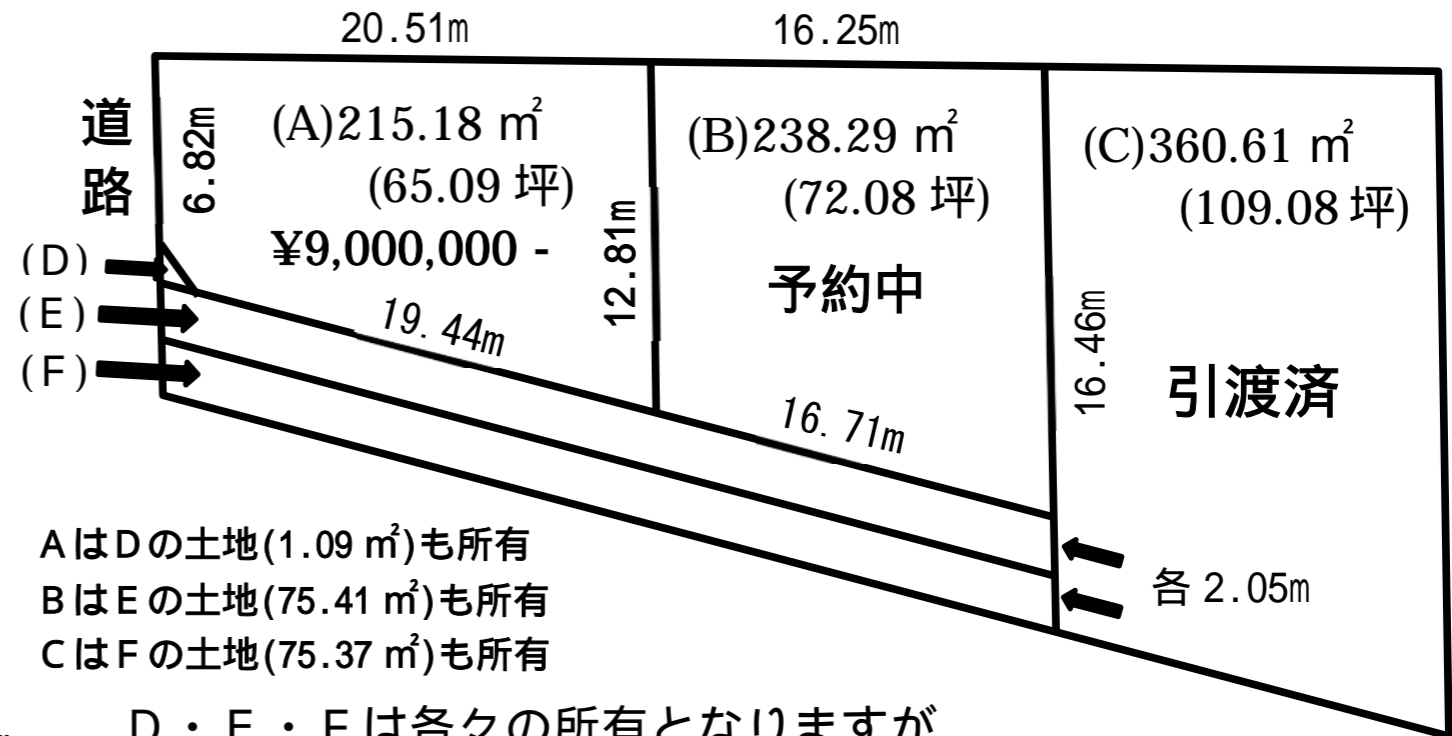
20.51m

16.25m

道路

6.82m

(A)215.18 ㎡
(65.09 坪)
¥9,000,000 -

12.81m

(B)238.29 ㎡
(72.08 坪)

予約中

(C)360.61 ㎡
(109.08 坪)

16.46m

引渡済

(D)
(E)
(F)

19.44m

16.71m

各 2.05m

AはDの土地(1.09 ㎡)も所有
BはEの土地(75.41 ㎡)も所有
CはFの土地(75.37 ㎡)も所有

D・E・Fは各々の所有となりますが